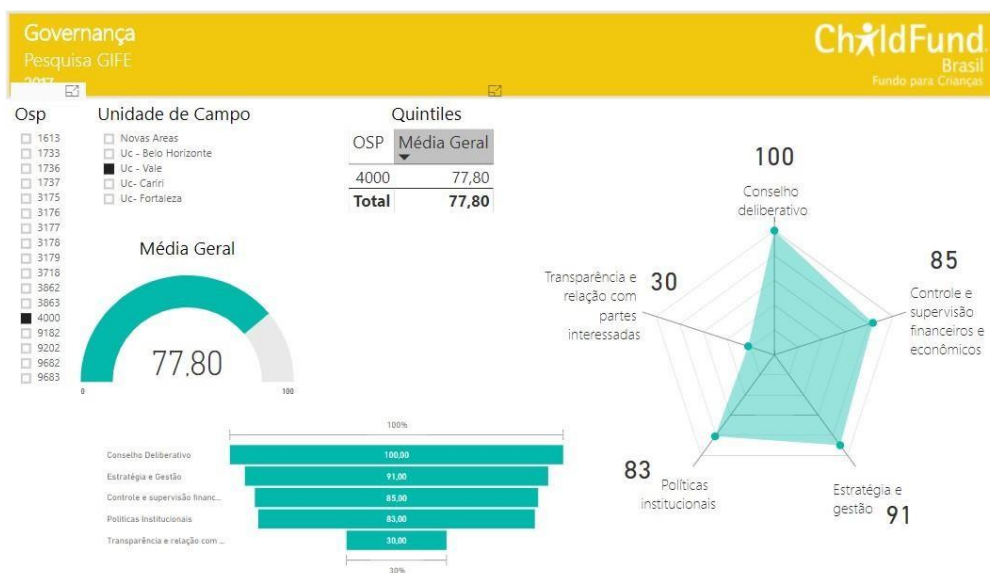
Governança
Pesquisa GIFE
2017

ChildFund
Brasil
Fundo para Crianças

Osp
1613
1733
1736
1737
3175
3176
3177
3178
3179
3718
3862
3863
4000
9182
9202
9682
9683

Unidade de Campo
Novas Areas
Uc - Belo Horizonte
Uc - Vale
Uc- Cariri
Uc- Fortaleza

Quintiles

| OSP | Média Geral |
|---|---|
| 4000 | 77,80 |
| Total | 77,80 |

Média Geral
77.80
0
100

100
Conselho deliberativo

85
Controle e supervisão financeiros e econômicos

30
Transparência e relação com partes interessadas

83
Políticas institucionais

Estratégia e gestão
91

100%
Conselho Deliberativo 100,00
Estratégia e Gestão 91,00
Controle e supervisão financ... 85,00
Políticas Institucionais 83,00
Transparência e relação com ... 30,00
30%